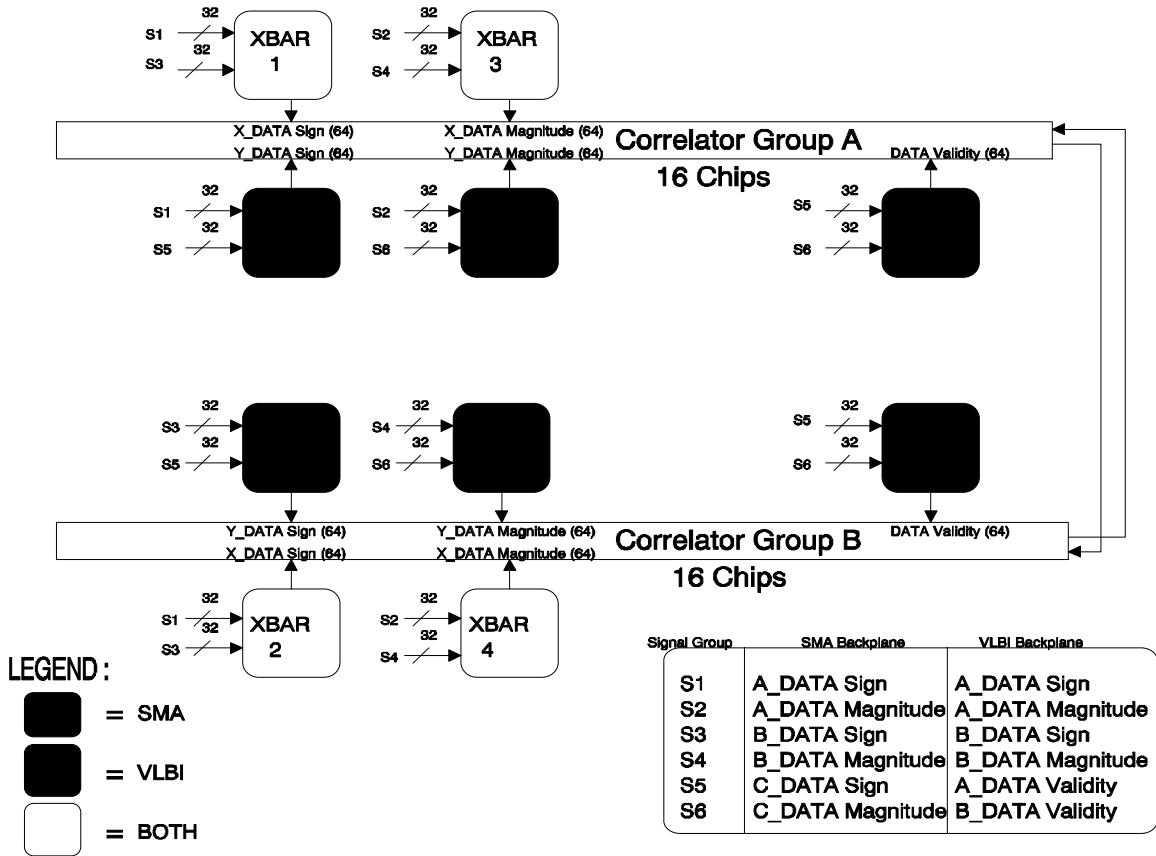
S1 32
S3 32
XBAR 1

S2 32
S4 32
XBAR 3

X_DATA Sign (64)
Y_DATA Sign (64)
X_DATA Magnitude (64)
Y_DATA Magnitude (64)
Correlator Group A
16 Chips
DATA Validity (64)

S1 32
S5 32
S2 32
S6 32
S5 32
S6 32

S3 32
S5 32
S4 32
S6 32
S5 32
S6 32

Y_DATA Sign (64)
X_DATA Sign (64)
Y_DATA Magnitude (64)
X_DATA Magnitude (64)
Correlator Group B
16 Chips
DATA Validity (64)

S1 32
S3 32
XBAR 2

S2 32
S4 32
XBAR 4

LEGEND:
= SMA
= VLBI
= BOTH

| Signal Group | SMA Backplane | VLBI Backplane |
|---|---|---|
| S1 | A_DATA Sign | A_DATA Sign |
| S2 | A_DATA Magnitude | A_DATA Magnitude |
| S3 | B_DATA Sign | B_DATA Sign |
| S4 | B_DATA Magnitude | B_DATA Magnitude |
| S5 | C_DATA Sign | A_DATA Validity |
| S6 | C_DATA Magnitude | B_DATA Validity |